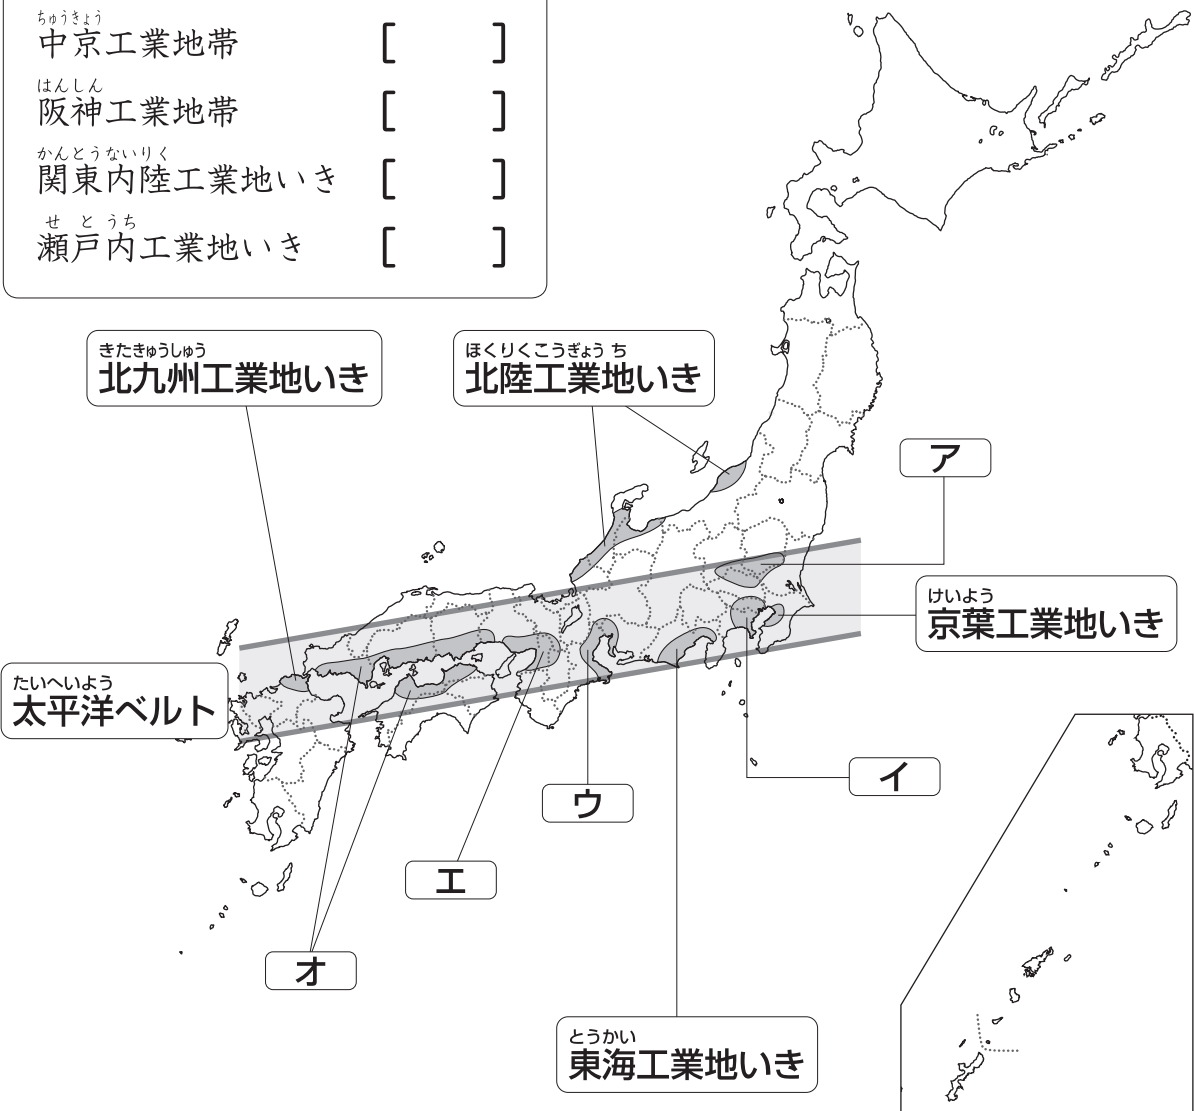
ちゅうきょう
中京工業地帯 [ ]

はんしん
阪神工業地帯 [ ]

かんとうないりく
関東内陸工業地いき [ ]

せとうち
瀬戸内工業地いき [ ]

きたきゅうしゅう
北九州工業地いき

ほくりくこうぎょうち
北陸工業地いき

ア

けいよう
京葉工業地いき

たいへいよう
太平洋ベルト

イ

ウ

エ

オ

とうかい
東海工業地いき